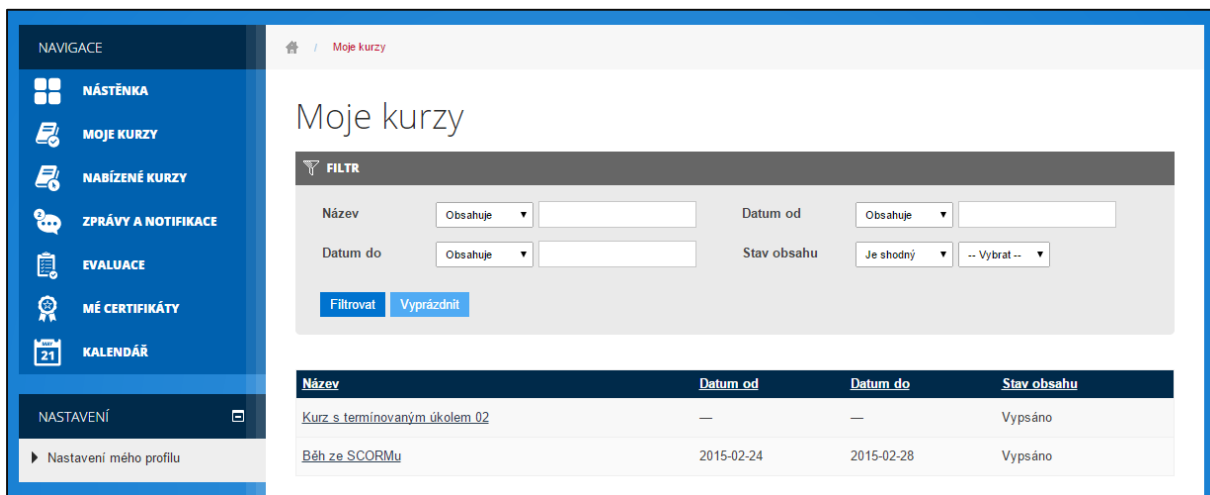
NAVIGACE

NÁSTĚNKA

MOJE KURZY

NABÍZENÉ KURZY

ZPRÁVY A NOTIFIKACE

EVALUACE

MÉ CERTIFIKÁTY

21 KALENDÁŘ

NASTAVENÍ

Nastavení mého profilu

/ Moje kurzy

Moje kurzy

FILTR

Název Obsahuje

Datum od Obsahuje

Datum do Obsahuje

Stav obsahu Je shodný -- Vybrat --

Filtrovat Vyprázdnit

| Název | Datum od | Datum do | Stav obsahu |
|---|---|---|---|
| Kurz s termínovaným úkolem 02 | — | — | Vypsáno |
| Běh ze SCORMu | 2015-02-24 | 2015-02-28 | Vypsáno |